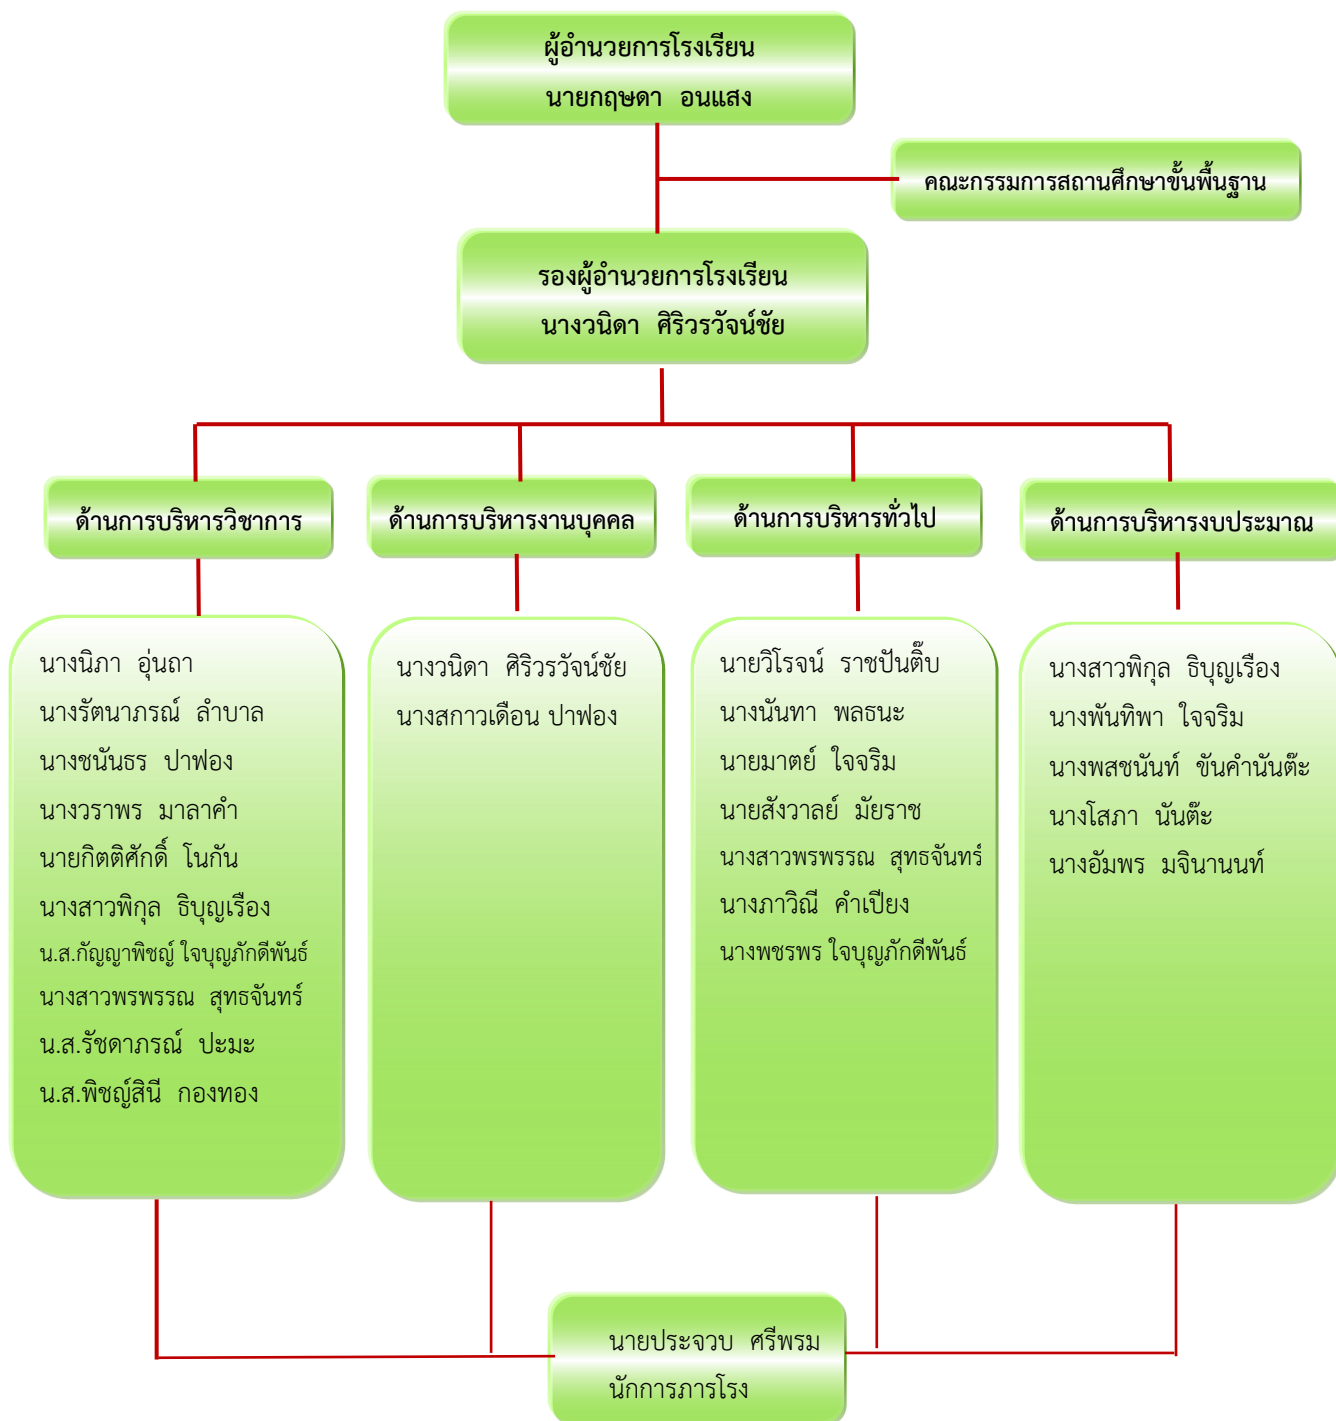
ผู้อำนวยการโรงเรียน
นายกฤษดา อนแสง

คณะกรรมการสถานศึกษาขั้นพื้นฐาน

รองผู้อำนวยการโรงเรียน
นางวนิดา ศิริวรวัจน์ชัย

ด้านการบริหารวิชาการ

ด้านการบริหารงานบุคคล

ด้านการบริหารทั่วไป

ด้านการบริหารงบประมาณ

นางนิภา อุ่นถา
นางรัตนาภรณ์ ลำบาล
นางชนันธร ปาฟอง
นางวราพร มาลาคำ
นายกิตติศักดิ์ โนกัน
นางสาวพิกุล ธิบุญเรือง
น.ส.กัญญาพิชญ์ ใจบุญภักดีพันธ์
นางสาวพรพรรณ สุทธจันทร์
น.ส.รัชดาภรณ์ ปะมะ
น.ส.พิชญ์สินี กองทอง

นางวนิดา ศิริวรวัจน์ชัย
นางสกาวเดือน ปาฟอง

นายวิโรจน์ ราชปันติ๊บ
นางนันทา พลธนะ
นายมาตย์ ใจจริม
นายสังวาลย์ มัยราช
นางสาวพรพรรณ สุทธจันทร์
นางภาวิณี คำเปียง
นางพชรพร ใจบุญภักดีพันธ์

นางสาวพิกุล ธิบุญเรือง
นางพันทิพา ใจจริม
นางพสชนันท์ ขันคำนันต๊ะ
นางโสภา นันต๊ะ
นางอัมพร มจินานนท์

นายประจวบ ศรีพรม
นักการภารโรง